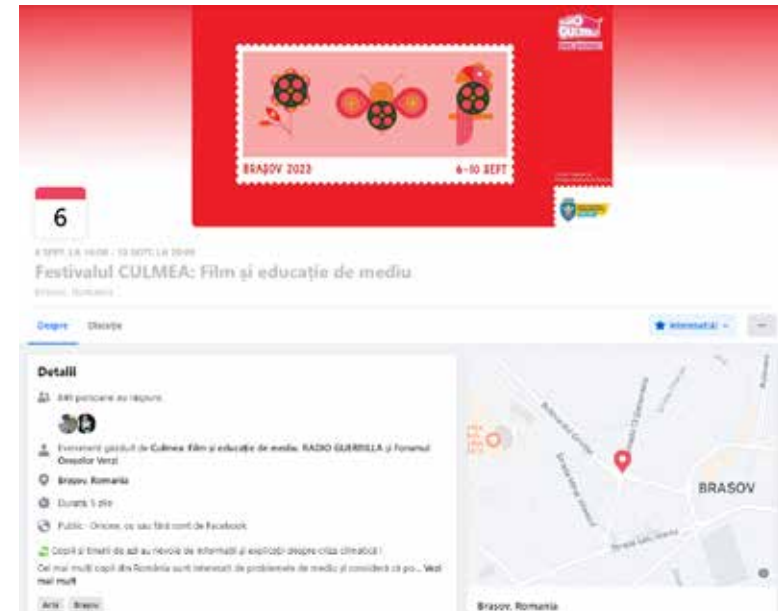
CULMEA

BRAȘOV 2023

6–10 SEPT

6

6 SEPT. LA 16:00 - 10 SEPT. LA 20:00

Festivalul CULMEA: Film și educație de mediu

Brasov, Romania

Despre

Discuție

Interesat(ă)

...

Detalii

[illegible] persoane au răspuns

Eveniment găzduit de Culmea: Film și educație de mediu, RADIO GUERRILLA și Forumul Orașelor Verzi

Brasov, Romania

Durata: 5 zile

Public · Oricine, cu sau fără cont de Facebook

Copiii și tinerii de azi au nevoie de informații și explicații despre criza climatică !

Cei mai mulți copii din România sunt interesați de problemele de mediu și consideră că po... Vezi mai mult

Arta

Brasov

BRASOV

Brasov, Romania